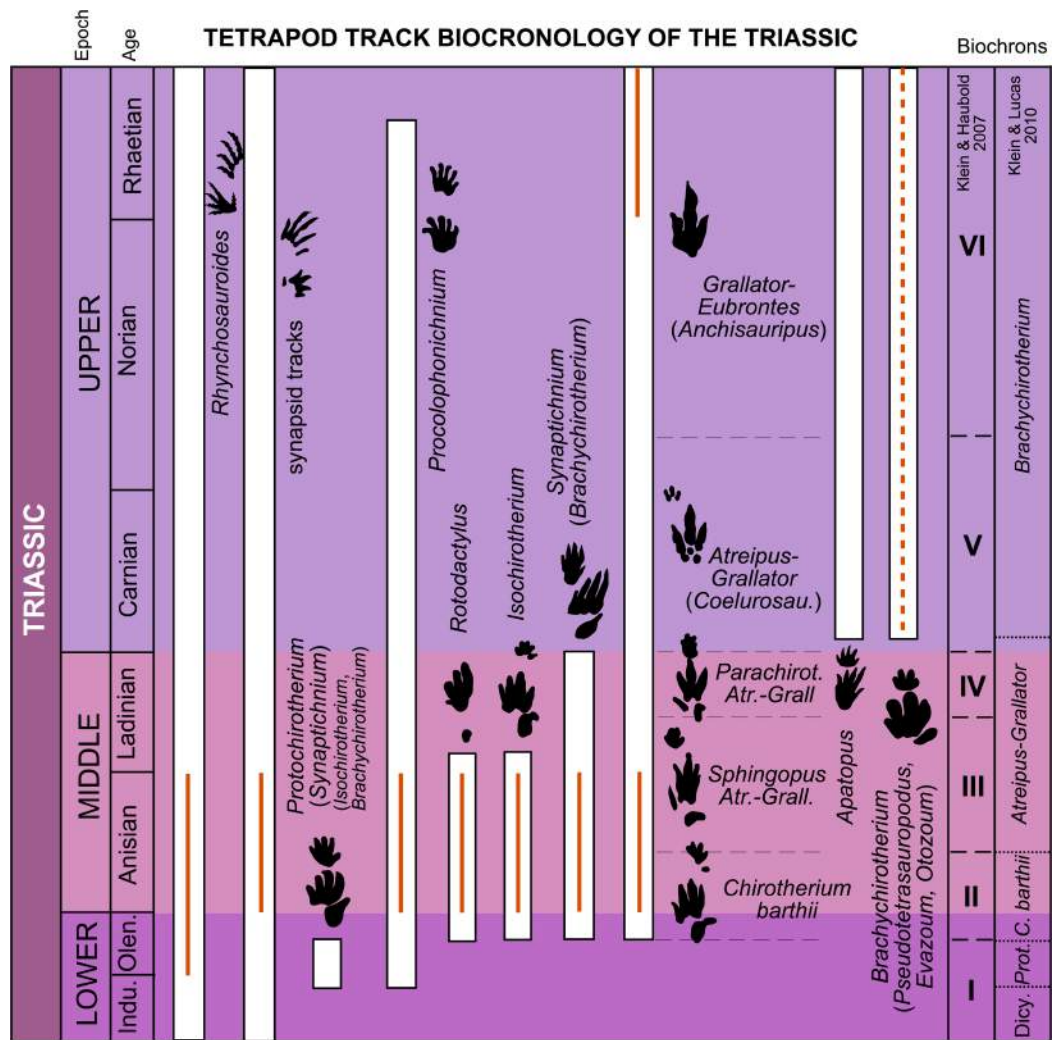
Epoch

Age

TETRAPOD TRACK BIOCRONOLOGY OF THE TRIASSIC

Biochrons

TRIASSIC

UPPER

Rhaetian

Norian

Carnian

MIDDLE

Ladinian

Anisian

LOWER

Olen.

Indu.

Rhynchosauroides

synapsid tracks

Protochirotherium (Synaptichnium) (Isochirotherium, Brachychirotherium)

Procolophonichnium

Rotodactylus

Isochirotherium

Synaptichnium (Brachychirotherium)

Grallator-Eubrontes (Anchisauripus)

Atreipus-Grallator (Coelurosau.)

Parachirot. Atr.-Grall

Sphingopus Atr.-Grall.

Chirotherium barthii

Apatopus

Brachychirotherium (Pseudotetrasauropodus, Evazoum, Otozoum)

Klein & Haubold 2007

VI

V

IV

III

II

I

Klein & Lucas 2010

Brachychirotherium

Atreipus-Grallator

C. barthii

Prot.

Dicy.